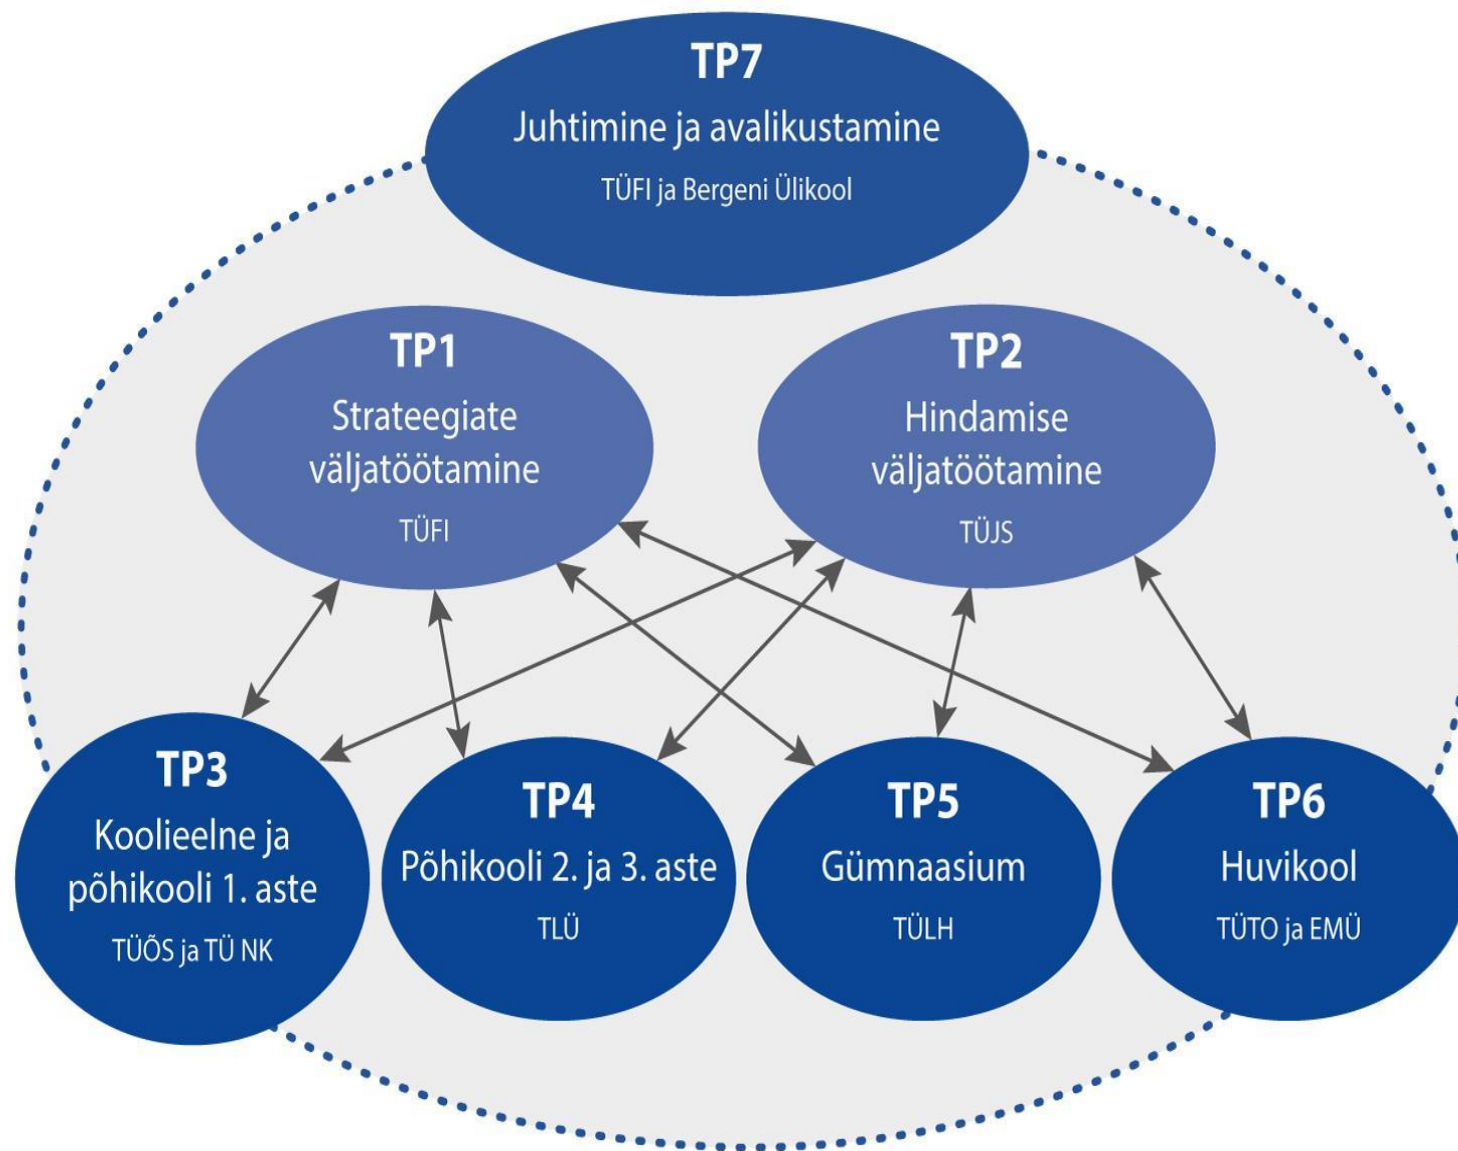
TP7
Juhtimine ja avalikustamine
TÜFI ja Bergeni Ülikool

TP1
Strateegiate väljatöötamine
TÜFI

TP2
Hindamise väljatöötamine
TÜJS

TP3
Koolieelne ja põhikooli 1. aste
TÜÕS ja TÜ NK

TP4
Põhikooli 2. ja 3. aste
TLÜ

TP5
Gümnaasium
TÜLH

TP6
Huvikool
TÜTO ja EMÜ